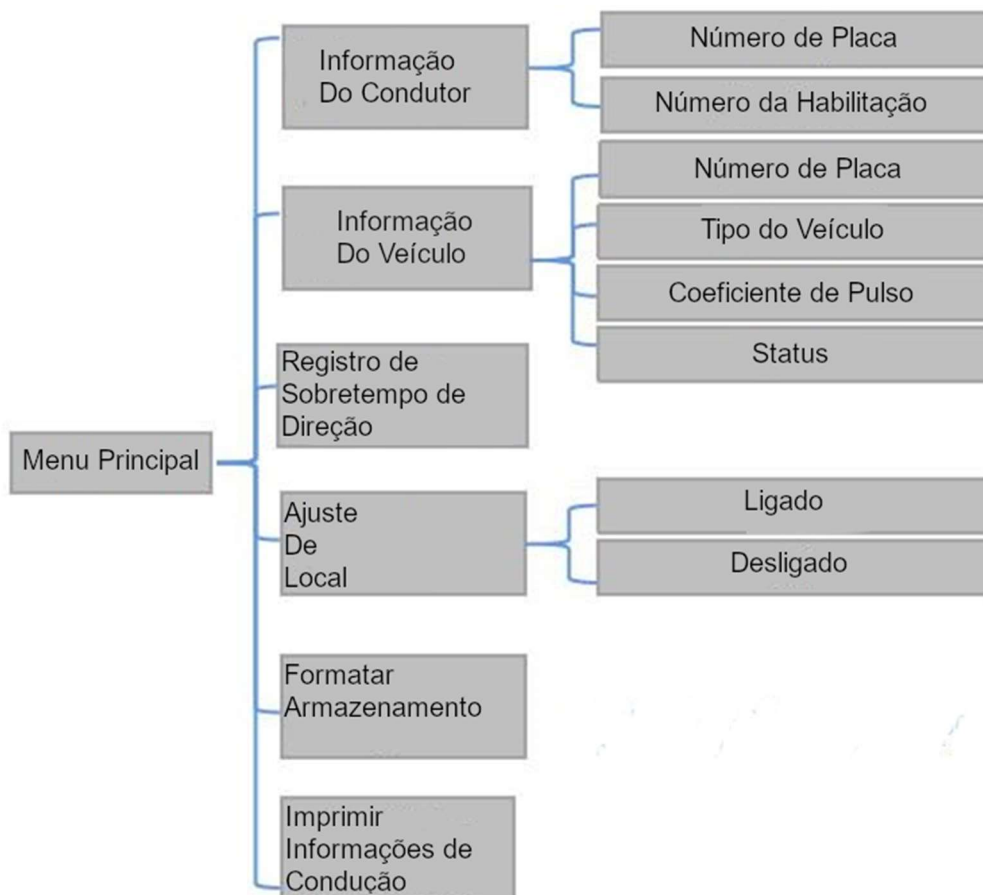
Menu Principal

Informação Do Condutor

Número de Placa

Número da Habilitação

Informação Do Veículo

Número de Placa

Tipo do Veículo

Coeficiente de Pulso

Status

Registro de Sobretempo de Direção

Ajuste De Local

Ligado

Desligado

Formatar Armazenamento

Imprimir Informações de Condução